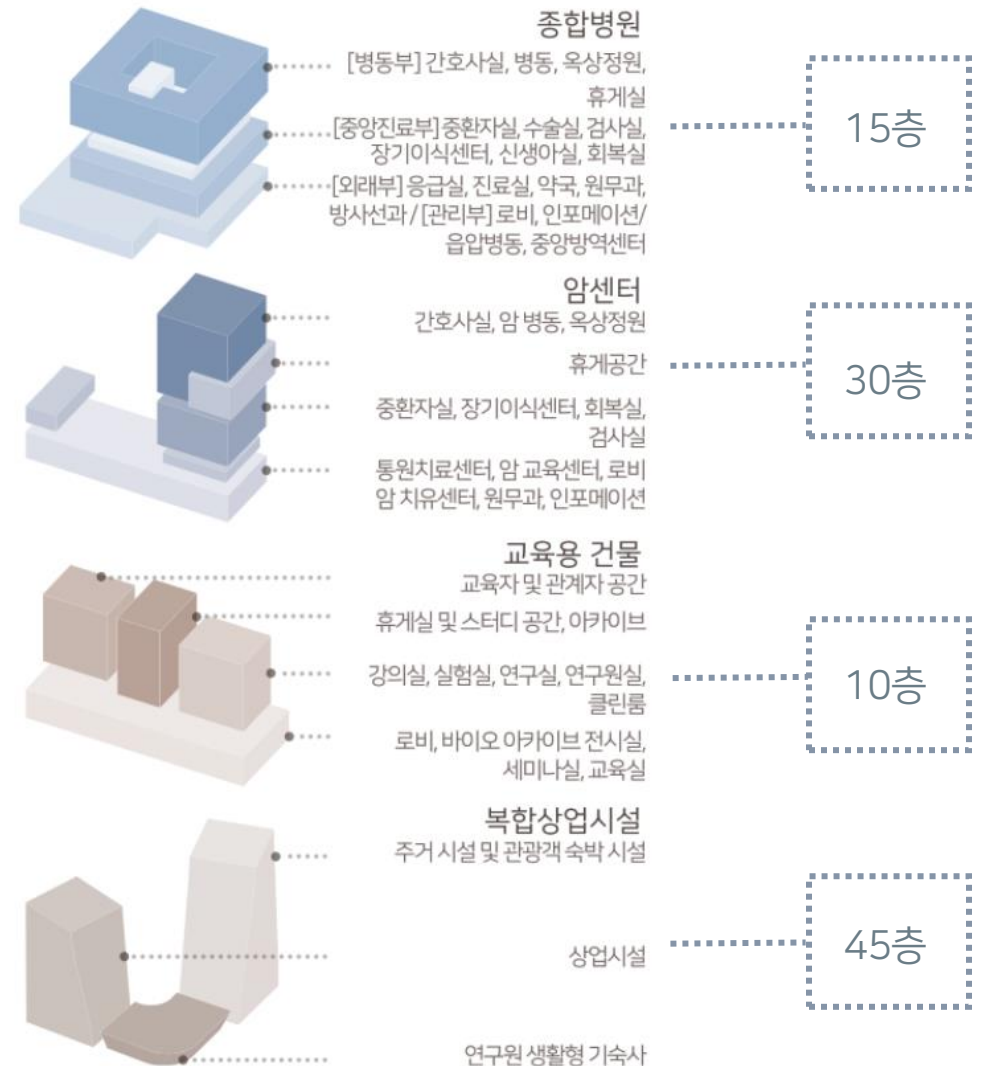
종합병원

[병동부] 간호사실, 병동, 옥상정원, 휴게실

[중앙진료부] 중환자실, 수술실, 검사실, 장기이식센터, 신생아실, 회복실

[외래부] 응급실, 진료실, 약국, 원무과, 방사선과 / [관리부] 로비, 인포메이션/ 음압병동, 중앙방역센터

15층

암센터

간호사실, 암 병동, 옥상정원

휴게공간

중환자실, 장기이식센터, 회복실, 검사실

통원치료센터, 암 교육센터, 로비 암 치유센터, 원무과, 인포메이션

30층

교육용 건물

교육자 및 관계자 공간

휴게실 및 스터디 공간, 아카이브

강의실, 실험실, 연구실, 연구원실, 클린룸

로비, 바이오 아카이브 전시실, 세미나실, 교육실

10층

복합상업시설

주거 시설 및 관광객 숙박 시설

상업시설

연구원 생활형 기숙사

45층